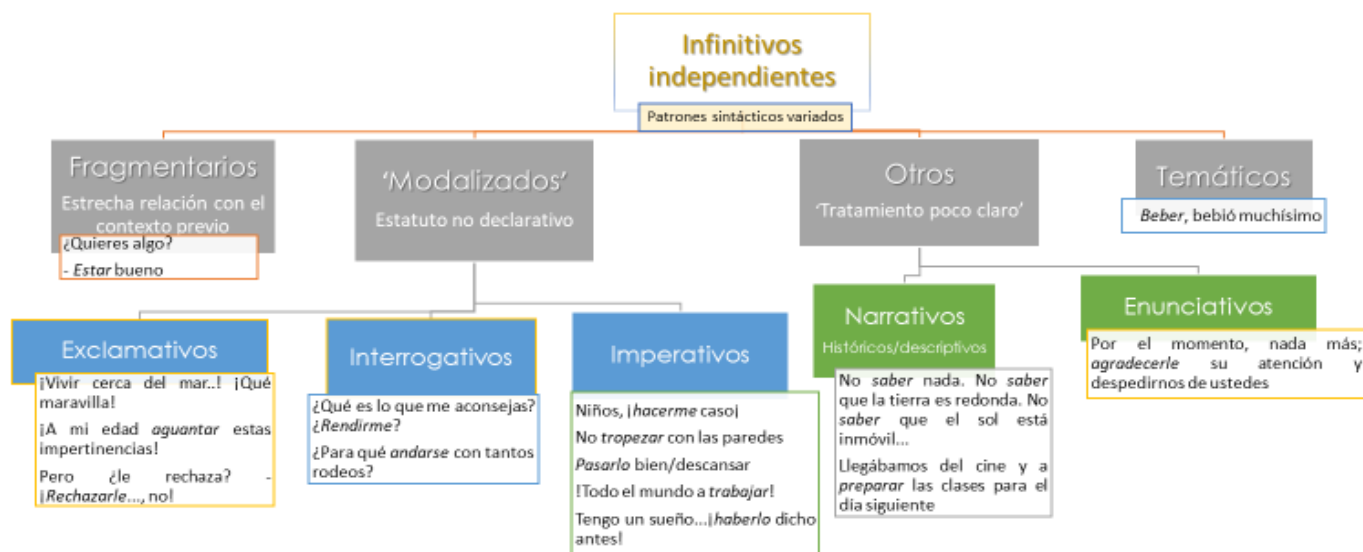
Infinitivos independientes

Patrones sintácticos variados

Fragmentarios
Estrecha relación con el contexto previo

¿Quieres algo?
- *Estar* bueno

'Modalizados'
Estatuto no declarativo

Otros
'Tratamiento poco claro'

Temáticos

*Beber*, bebió muchísimo

Exclamativos

¡Vivir cerca del mar..! ¡Qué maravilla!

¡A mi edad *aguantar* estas impertinencias!

Pero ¿le rechaza? - ¡*Rechazarle*..., no!

Interrogativos

¿Qué es lo que me aconsejas? ¿*Rendirme*?

¿Para qué *andarse* con tantos rodeos?

Imperativos

Niños, ¡*hacerme* caso¡

No *tropezar* con las paredes

*Pasarlo* bien/descansar

!Todo el mundo a *trabajar*!

Tengo un sueño...¡*haberlo* dicho antes!

Narrativos
Históricos/descriptivos

No *saber* nada. No *saber* que la tierra es redonda. No *saber* que el sol está inmóvil...

Llegábamos del cine y a *preparar* las clases para el día siguiente

Enunciativos

Por el momento, nada más; *agradecerle* su atención y despedirnos de ustedes